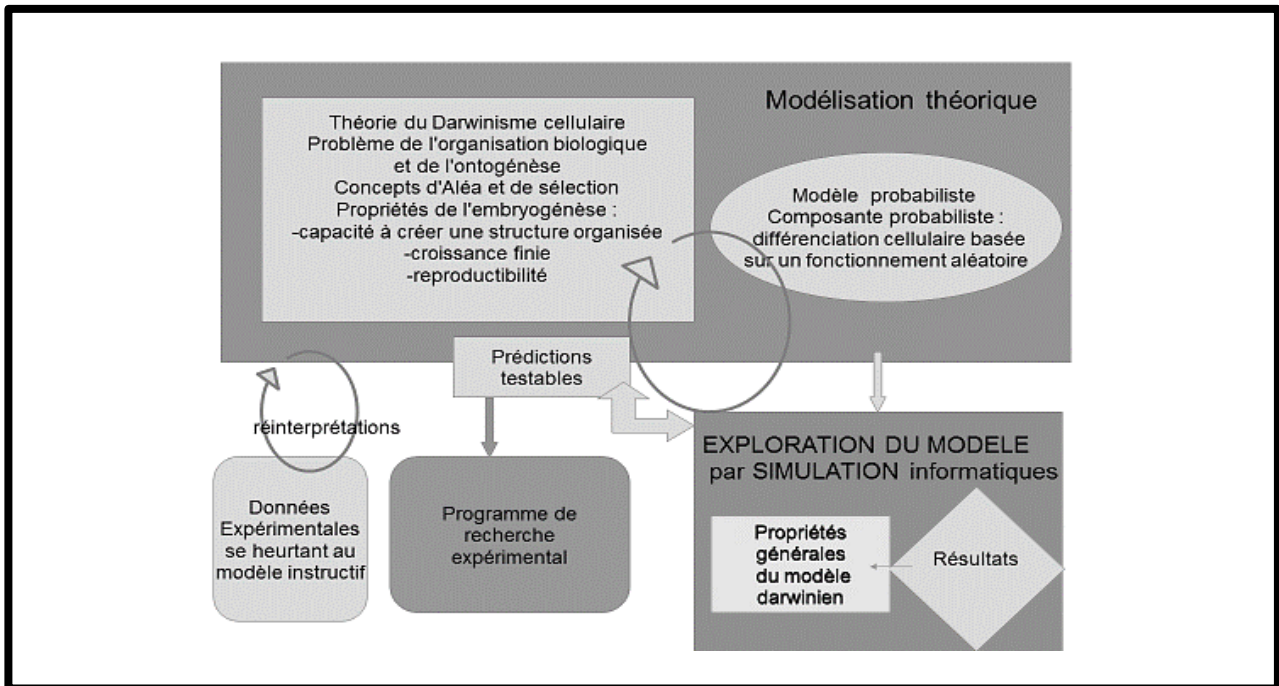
Modélisation théorique

Théorie du Darwinisme cellulaire
Problème de l'organisation biologique et de l'ontogénèse
Concepts d'Aléa et de sélection
Propriétés de l'embryogénèse :
-capacité à créer une structure organisée
-croissance finie
-reproductibilité

Modèle probabiliste
Composante probabiliste : différenciation cellulaire basée sur un fonctionnement aléatoire

Prédictions testables

réinterprétations

Données Expérimentales se heurtant au modèle instructif

Programme de recherche expérimental

EXPLORATION DU MODELE par SIMULATION informatiques

Propriétés générales du modèle darwinien

Résultats